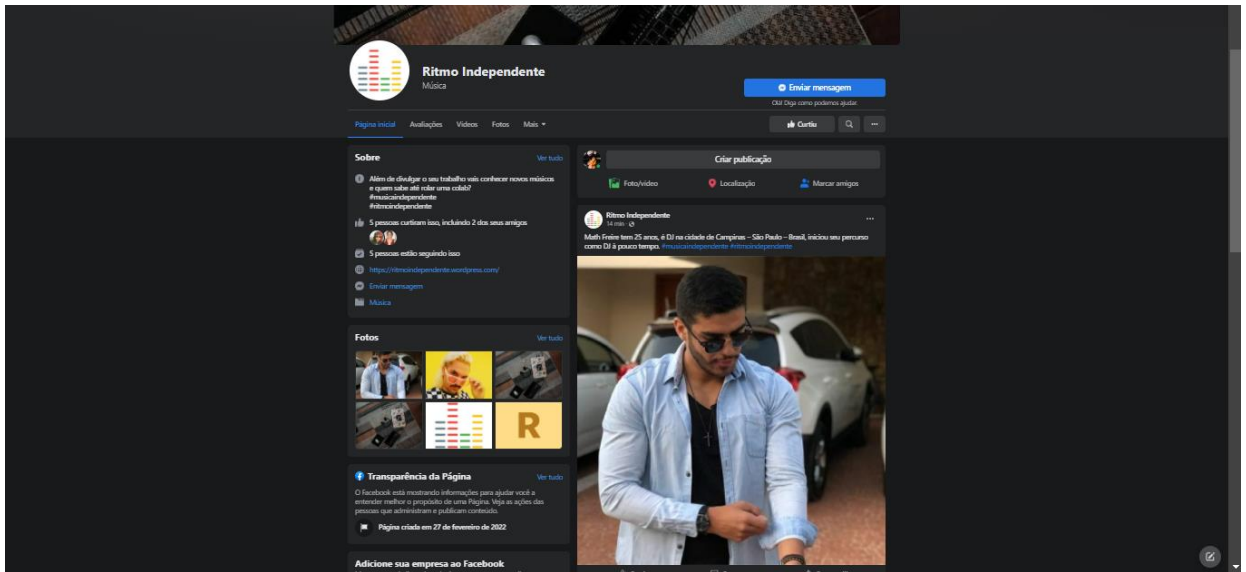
Ritmo Independente
Música

Enviar mensagem
Olá! Diga como podemos ajudar.

Página inicial Avaliações Vídeos Fotos Mais

Curtiu

Sobre
Ver tudo

Além de divulgar o seu trabalho vais conhecer novos músicos e quem sabe até rolar uma colab?
#musicaindependente
#ritmoindependente

5 pessoas curtiram isso, incluindo 2 dos seus amigos

5 pessoas estão seguindo isso

https://ritmoindependente.wordpress.com/

Enviar mensagem

Música

Fotos
Ver tudo

R

Transparência da Página
Ver tudo
O Facebook está mostrando informações para ajudar você a entender melhor o propósito de uma Página. Veja as ações das pessoas que administram e publicam conteúdo.

Página criada em 27 de fevereiro de 2022

Adicione sua empresa ao Facebook

Criar publicação
Foto/vídeo Localização Marcar amigos

Ritmo Independente
14 min ·

Math Freire tem 25 anos, é DJ na cidade de Campinas – São Paulo – Brasil, iniciou seu percurso como DJ à pouco tempo. #musicaindependente #ritmoindependente